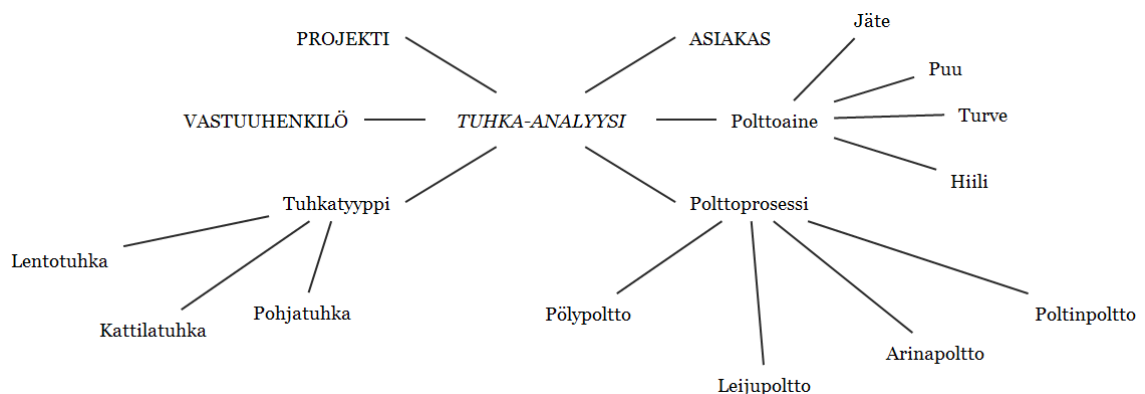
PROJEKTI

ASIAKAS

Jäte

Puu

VASTUUHENKILÖ

TUHKA-ANALYYSI

Polttoaine

Turve

Hiili

Tuhkatyyppi

Polttoprosessi

Lentotuhka

Kattilatuhka

Pohjatuhka

Pölypoltto

Leijupoltto

Arinapoltto

Poltinpoltto